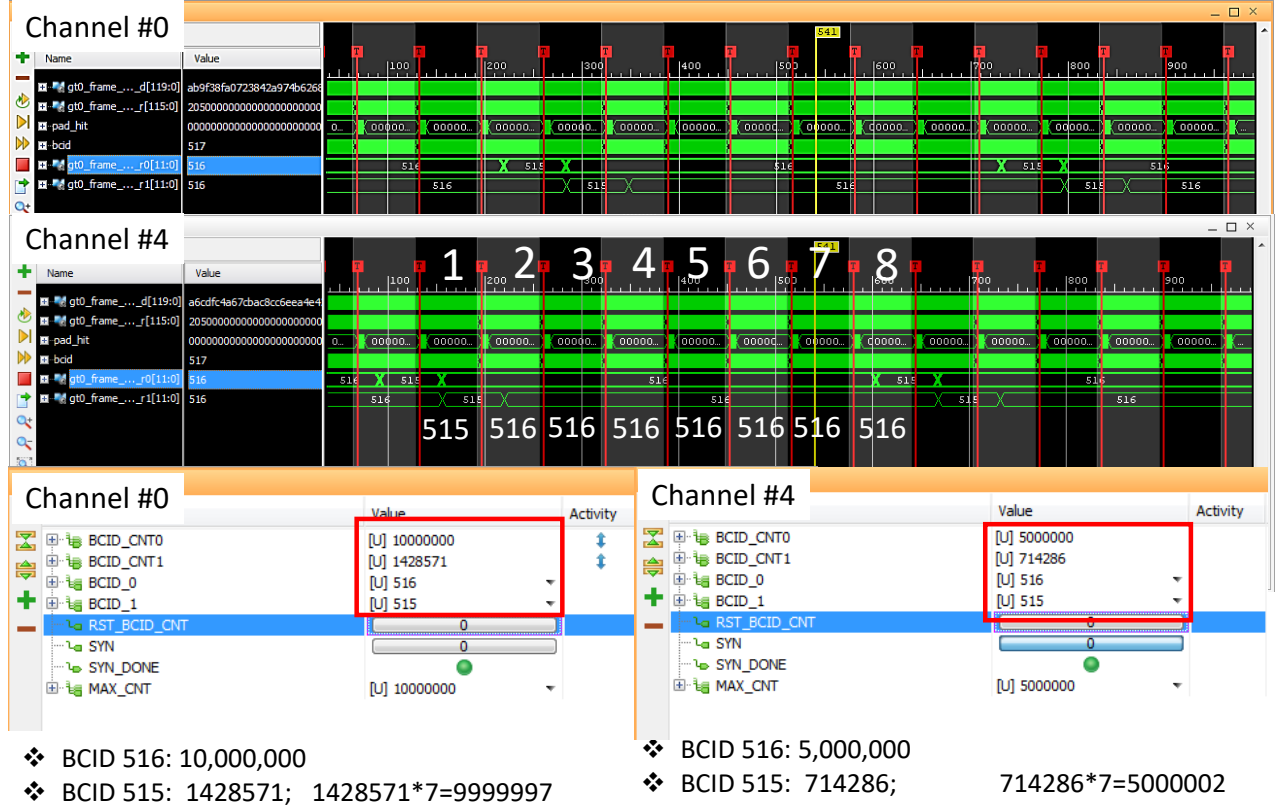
Channel #0

| Name | Value |
|---|---|
| gt0_frame_..._d[119:0] | ab9f38fa0723842a974b6268 |
| gt0_frame_..._r[115:0] | 2050000000000000000000 |
| pad_hit | 0000000000000000000000 |
| bcid | 517 |
| gt0_frame_..._r0[11:0] | 516 |
| gt0_frame_..._r1[11:0] | 516 |

541
100 200 300 400 500 600 700 800 900
516 515 516 516
516 515 516 515 516

Channel #4

| Name | Value |
|---|---|
| gt0_frame_..._d[119:0] | a6cdfc4a67cbac8cc6eea4e4 |
| gt0_frame_..._r[115:0] | 2050000000000000000000 |
| pad_hit | 0000000000000000000000 |
| bcid | 517 |
| gt0_frame_..._r0[11:0] | 516 |
| gt0_frame_..._r1[11:0] | 516 |

541
100 200 300 400 500 600 700 800 900
1 2 3 4 5 6 7 8
516 515 516 515 516
516 515 516 515 516
515 516 516 516 516 516 516 516

Channel #0

| | Value | Activity |
|---|---|---|
| BCID_CNT0 | [U] 10000000 | |
| BCID_CNT1 | [U] 1428571 | |
| BCID_0 | [U] 516 | |
| BCID_1 | [U] 515 | |
| RST_BCID_CNT | 0 | |
| SYN | 0 | |
| SYN_DONE | | |
| MAX_CNT | [U] 10000000 | |

Channel #4

| | Value | Activity |
|---|---|---|
| BCID_CNT0 | [U] 5000000 | |
| BCID_CNT1 | [U] 714286 | |
| BCID_0 | [U] 516 | |
| BCID_1 | [U] 515 | |
| RST_BCID_CNT | 0 | |
| SYN | 0 | |
| SYN_DONE | | |
| MAX_CNT | [U] 5000000 | |

❖ BCID 516: 10,000,000
❖ BCID 515: 1428571; 1428571*7=9999997

❖ BCID 516: 5,000,000
❖ BCID 515: 714286; 714286*7=5000002